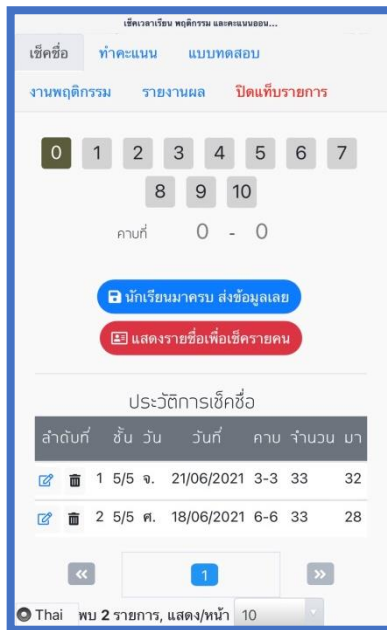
เช็คเวลาเรียน พฤติกรรม และคะแนนออน...

เช็คชื่อ ทำคะแนน แบบทดสอบ

งานพฤติกรรม รายงานผล ปิดแท็บรายการ

0 1 2 3 4 5 6 7 8 9 10

คาบที่ 0 - 0

นักเรียนมาครบ ส่งข้อมูลเลย

แสดงรายชื่อเพื่อเช็ครายคน

ประวัติการเช็คชื่อ

| ลำดับที่ | ชั้น | วัน | วันที่ | คาบ | จำนวน | มา |
|---|---|---|---|---|---|---|
| 1 | 5/5 | จ. | 21/06/2021 | 3-3 | 33 | 32 |
| 2 | 5/5 | ศ. | 18/06/2021 | 6-6 | 33 | 28 |

« 1 »

Thai พบ 2 รายการ, แสดง/หน้า 10